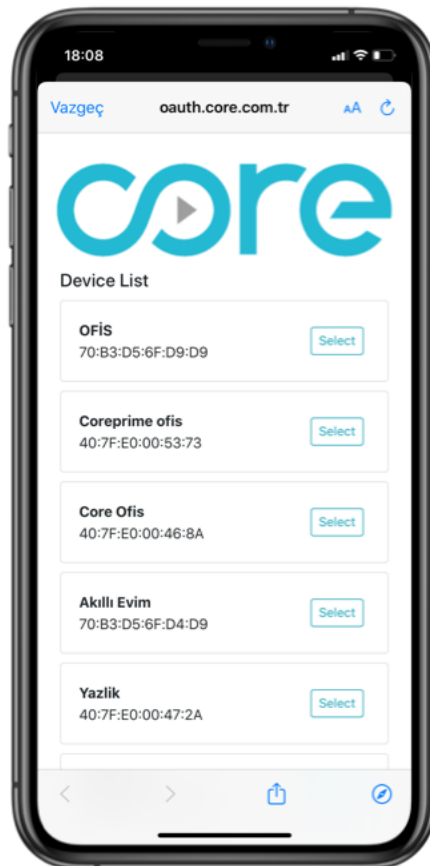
18:08

Vazgeç oauth.core.com.tr AA

core

Device List

OFİS
70:B3:D5:6F:D9:D9
Select

Coreprime ofis
40:7F:E0:00:53:73
Select

Core Ofis
40:7F:E0:00:46:8A
Select

Akıllı Evim
70:B3:D5:6F:D4:D9
Select

Yazlik
40:7F:E0:00:47:2A
Select